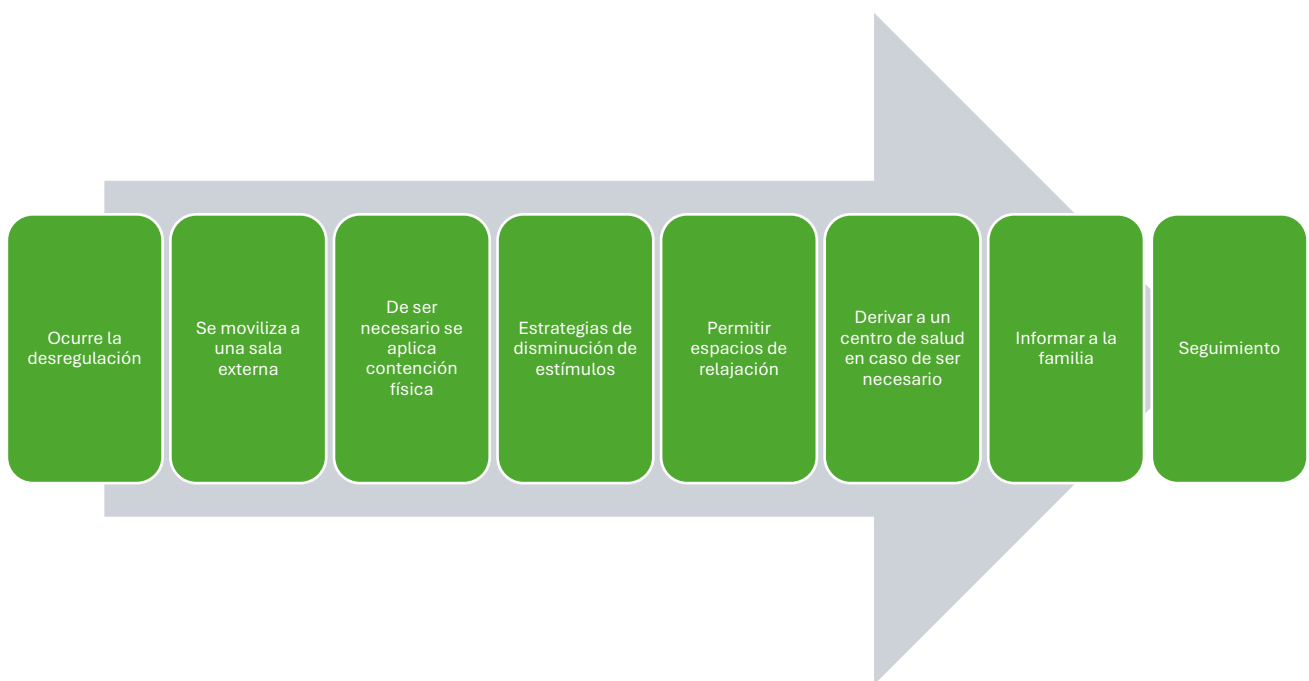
Ocurre la desregulación

Se moviliza a una sala externa

De ser necesario se aplica contención física

Estrategias de disminución de estímulos

Permitir espacios de relajación

Derivar a un centro de salud en caso de ser necesario

Informar a la familia

Seguimiento